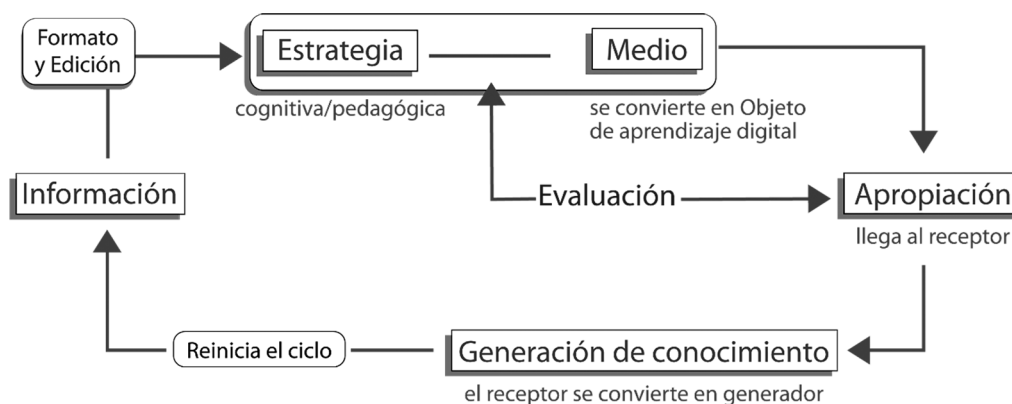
Formato y Edición

Estrategia

Medio

cognitiva/pedagógica

se convierte en Objeto de aprendizaje digital

Información

Evaluación

Apropiación

llega al receptor

Reinicia el ciclo

Generación de conocimiento

el receptor se convierte en generador